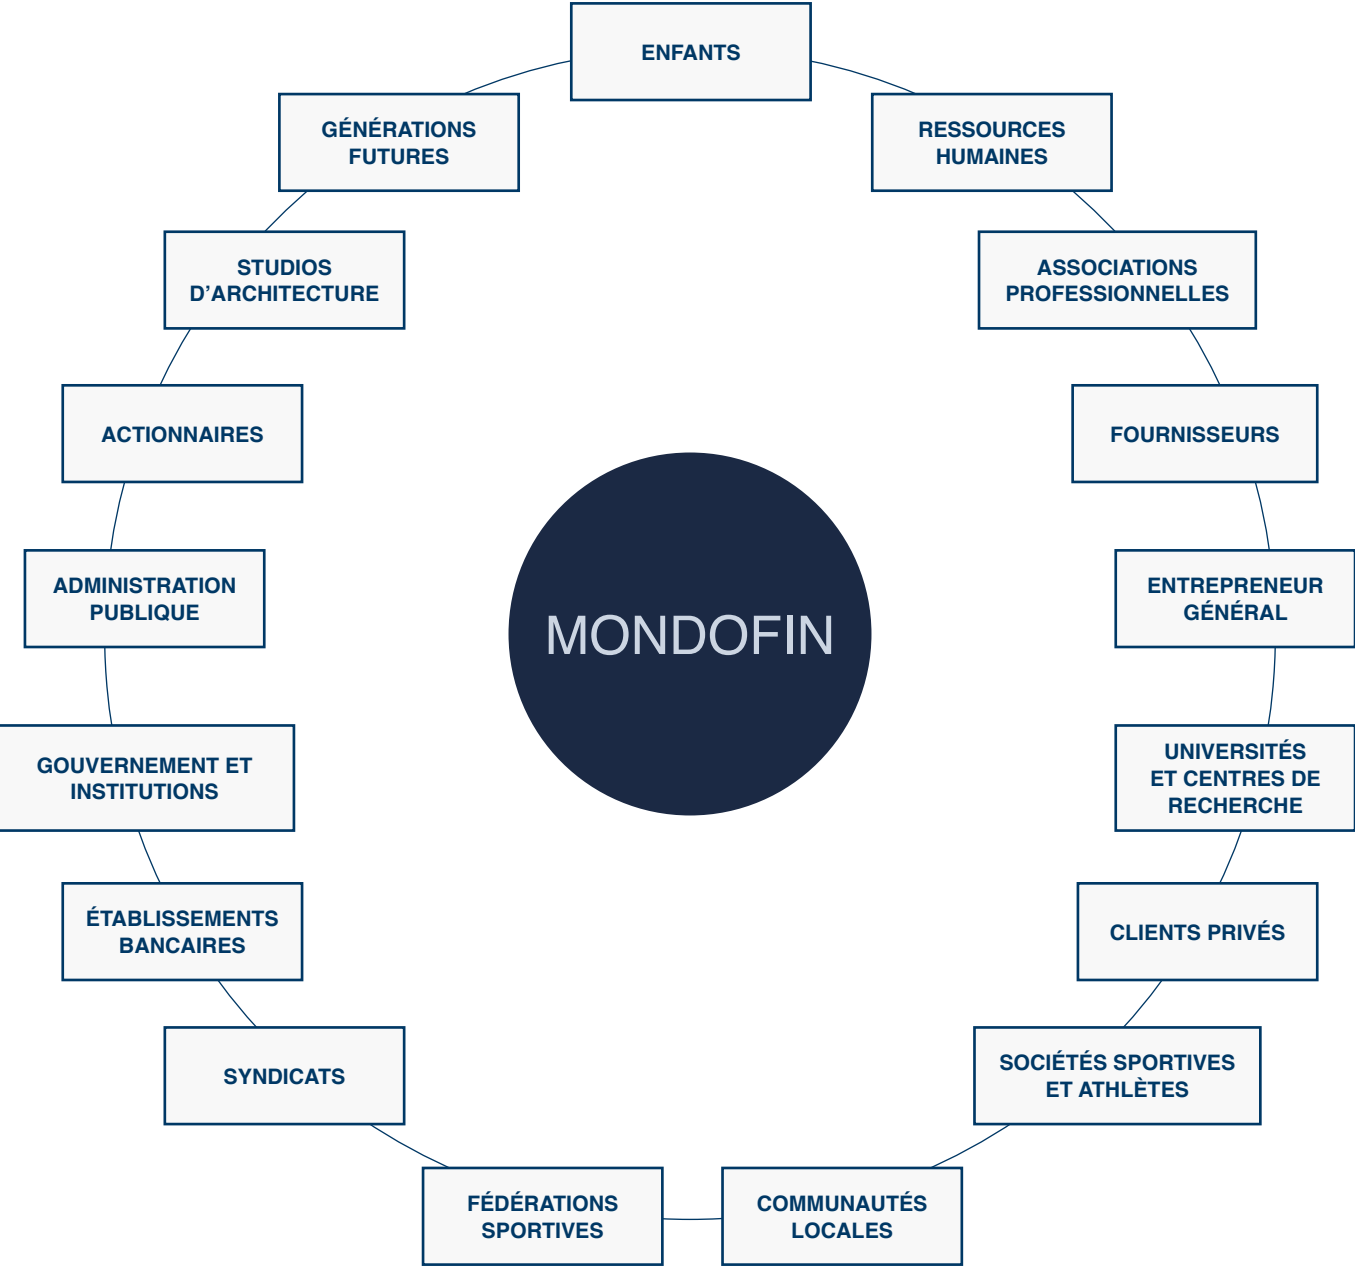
ENFANTS

RESSOURCES HUMAINES

ASSOCIATIONS PROFESSIONNELLES

FOURNISSEURS

ENTREPRENEUR GÉNÉRAL

UNIVERSITÉS ET CENTRES DE RECHERCHE

CLIENTS PRIVÉS

SOCIÉTÉS SPORTIVES ET ATHLÈTES

COMMUNAUTÉS LOCALES

FÉDÉRATIONS SPORTIVES

SYNDICATS

ÉTABLISSEMENTS BANCAIRES

GOUVERNEMENT ET INSTITUTIONS

ADMINISTRATION PUBLIQUE

ACTIONNAIRES

STUDIOS D'ARCHITECTURE

GÉNÉRATIONS FUTURES

MONDOFIN